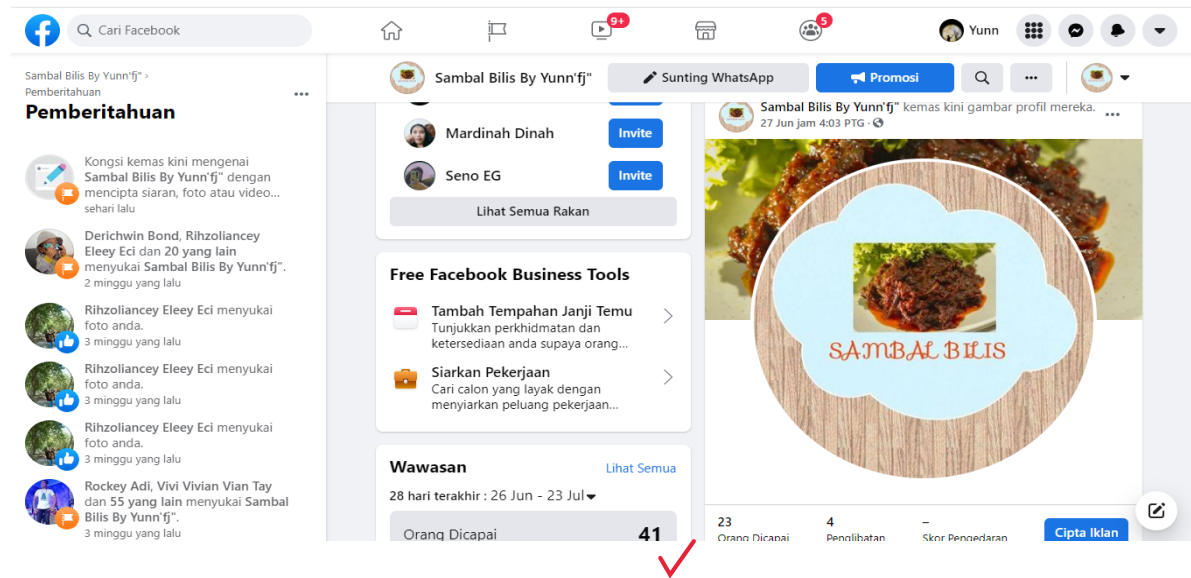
Cari Facebook

9+

5

Yunn

Sambal Bilis By Yunn'fj" › Pemberitahuan

Pemberitahuan

Kongsi kemas kini mengenai Sambal Bilis By Yunn'fj" dengan mencipta siaran, foto atau video...
sehari lalu

Derichwin Bond, Rihzoliancey Eleey Eci dan 20 yang lain menyukai Sambal Bilis By Yunn'fj".
2 minggu yang lalu

Rihzoliancey Eleey Eci menyukai foto anda.
3 minggu yang lalu

Rihzoliancey Eleey Eci menyukai foto anda.
3 minggu yang lalu

Rihzoliancey Eleey Eci menyukai foto anda.
3 minggu yang lalu

Rockey Adi, Vivi Vivian Vian Tay dan 55 yang lain menyukai Sambal Bilis By Yunn'fj".
3 minggu yang lalu

Sambal Bilis By Yunn'fj"

Sunting WhatsApp

Promosi

Mardinah Dinah

Invite

Seno EG

Invite

Lihat Semua Rakan

Free Facebook Business Tools

Tambah Tempahan Janji Temu
Tunjukkan perkhidmatan dan ketersediaan anda supaya orang...

Siarkan Pekerjaan
Cari calon yang layak dengan menyiarkan peluang pekerjaan...

Wawasan

Lihat Semua

28 hari terakhir : 26 Jun - 23 Jul

Orang Dicapai

41

Sambal Bilis By Yunn'fj" kemas kini gambar profil mereka.
27 Jun jam 4:03 PTG ·

SAMBAL BILIS

23
Orang Dicapai

4
Penglibatan

–
Skor Pengedaran

Cipta Iklan